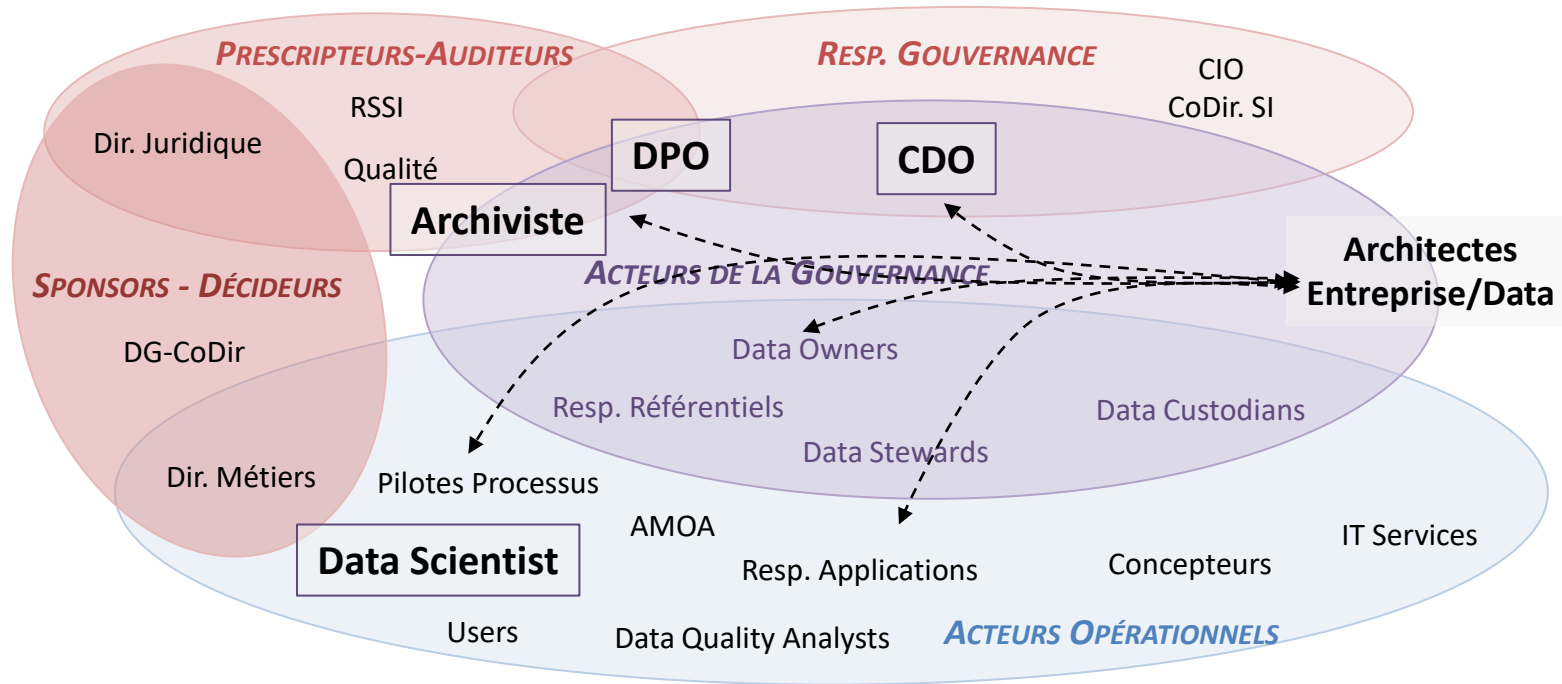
PRESCRIPTEURS-AUDITEURS

RESP. GOUVERNANCE

CIO
CoDir. SI

RSSI

Dir. Juridique

Qualité

DPO

CDO

Archiviste

Architectes Entreprise/Data

SPONSORS - DÉCIDEURS

ACTEURS DE LA GOUVERNANCE

DG-CoDir

Data Owners

Resp. Référentiels

Data Custodians

Data Stewards

Dir. Métiers

Pilotes Processus

AMOA

IT Services

Data Scientist

Resp. Applications

Concepteurs

Users

Data Quality Analysts

ACTEURS OPÉRATIONNELS